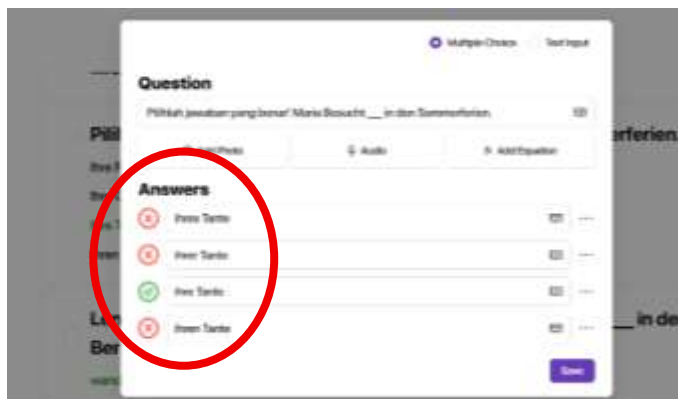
Multiple Choice Text Input

Question

Pilihlah jawaban yang benar! Maria Besucht ___ in den Sommerferien.

Photo Audio Add Equation

Answers

Ihre Tante

Ihrer Tante

Ihre Tante

Ihren Tante

Save

Pili erferien.

Le in de

Ber